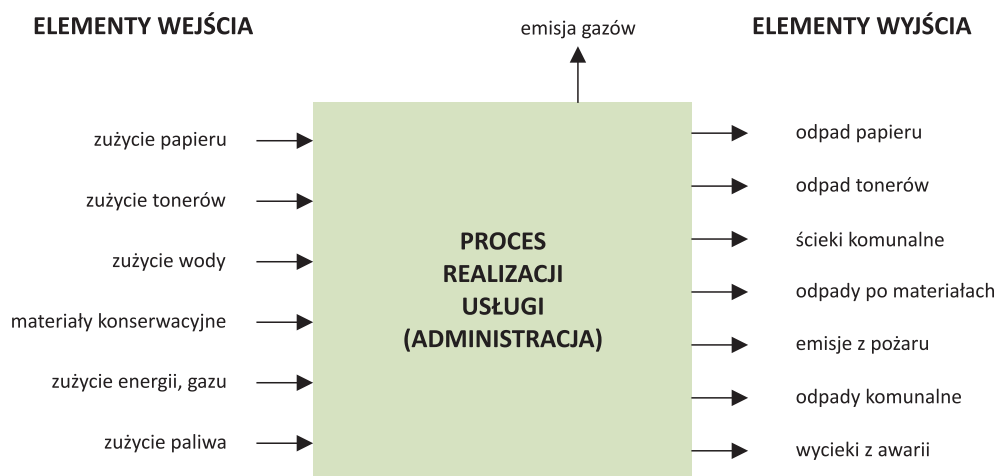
ELEMENTY WEJŚCIA

emisja gazów

ELEMENTY WYJŚCIA

zużycie papieru

zużycie tonerów

zużycie wody

materiały konserwacyjne

zużycie energii, gazu

zużycie paliwa

PROCES REALIZACJI USŁUGI (ADMINISTRACJA)

odpad papieru

odpad tonerów

ścieki komunalne

odpady po materiałach

emisje z pożaru

odpady komunalne

wycieki z awarii